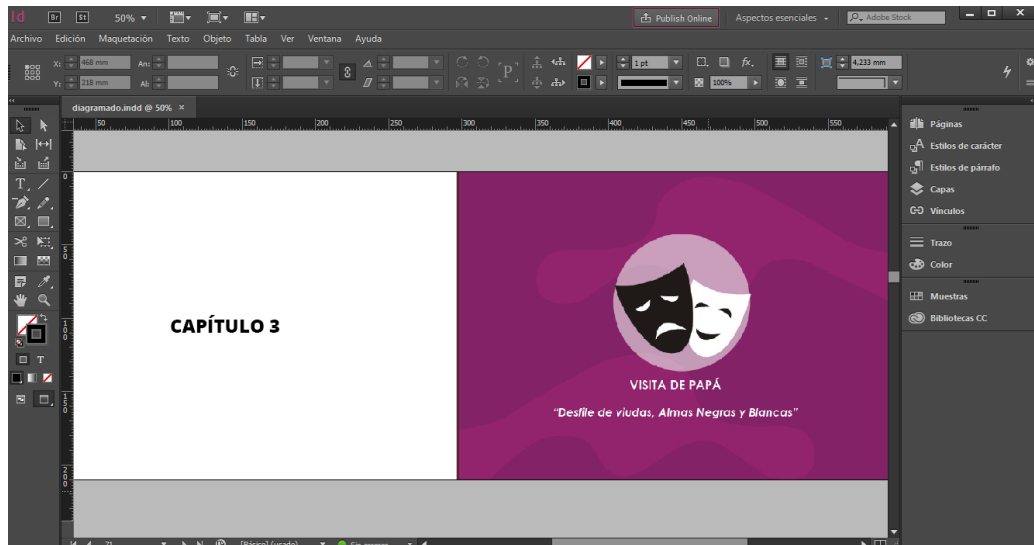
Id Br St 50%

Publish Online Aspectos esenciales Adobe Stock

Archivo Edición Maquetación Texto Objeto Tabla Ver Ventana Ayuda

X: 468 mm An:
Y: 218 mm Al:

1 pt
100%
4,233 mm

diagramado.indd @ 50% ×

50 100 150 200 250 300 350 400 450 500 550

CAPÍTULO 3

VISITA DE PAPÁ

"Desfile de viudas, Almas Negras y Blancas"

Páginas
Estilos de carácter
Estilos de párrafo
Capas
Vínculos
Trazo
Color
Muestras
Bibliotecas CC

[Básico] (usado)